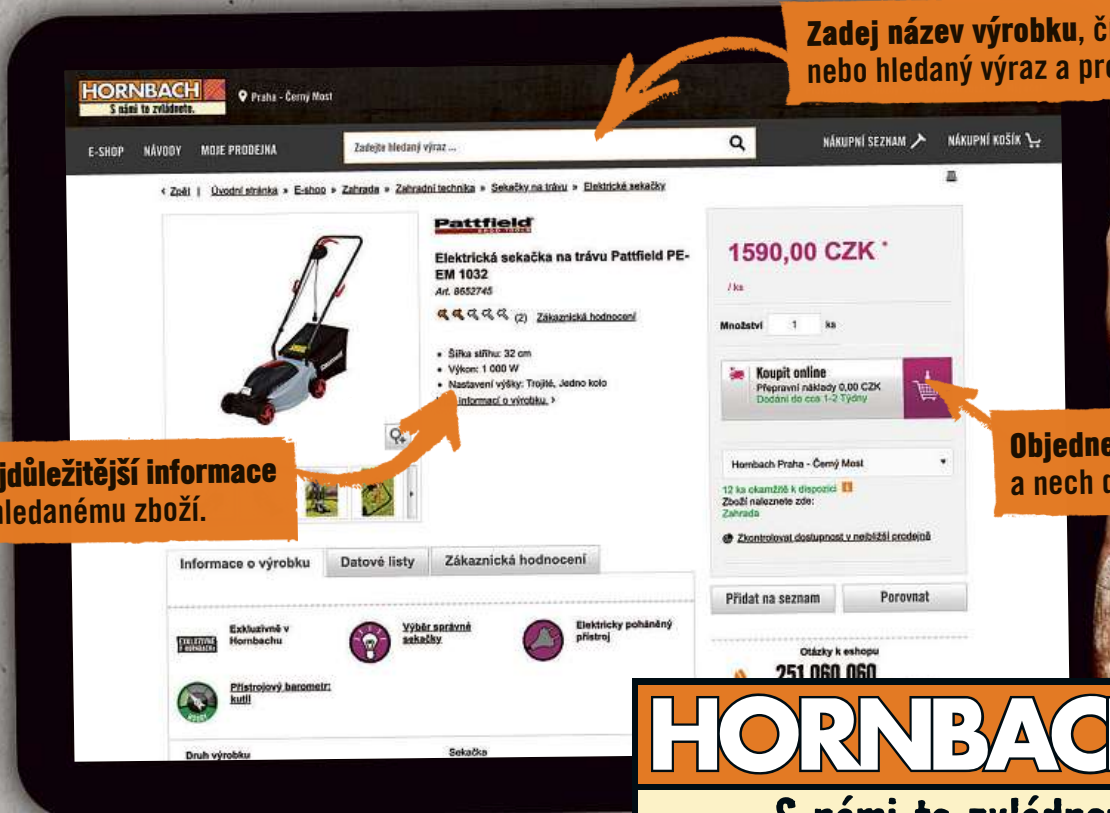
Zadej název výrobku, či
nebo hledaný výraz a pro

HORNBACH
S námi to zvládnete.

Praha - Černý Most

E-SHOP NÁVODY MOJE PRODEJNA

Zadejte hledaný výraz ...

NÁKUPNÍ SEZNAM NÁKUPNÍ KOŠÍK

‹ Zpět | Úvodní stránka » E-shop » Zahrada » Zahradní technika » Sekačky na trávu » Elektrické sekačky

Pattfield

Elektrická sekačka na trávu Pattfield PE-EM 1032
Art. 8652745

(2) Zákaznická hodnocení

• Šířka střihu: 32 cm
• Výkon: 1 000 W
• Nastavení výšky: Trojité, Jedno kolo
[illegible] informací o výrobku ›

1590,00 CZK *
/ ks

Množství 1 ks

Koupit online
Přepravní náklady 0,00 CZK
Dodání do cca 1-2 Týdny

Hornbach Praha - Černý Most

12 ks okamžitě k dispozici
Zboží naleznete zde:
Zahrada

Zkontrolovat dostupnost v nejbližší prodejně

Přidat na seznam
Porovnat

Otázky k eshopu
251 060 060

Informace o výrobku
Datové listy
Zákaznická hodnocení

Exkluzivně v Hornbachu
Výběr správné sekačky
Elektricky poháněný přístroj
Přístrojový barometr: kutil

Druh výrobku
Sekačka

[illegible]jdůležitější informace
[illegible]hledanému zboží.

Objedne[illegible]
a nech c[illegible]

HORNBAC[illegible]
S námi to zvládne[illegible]